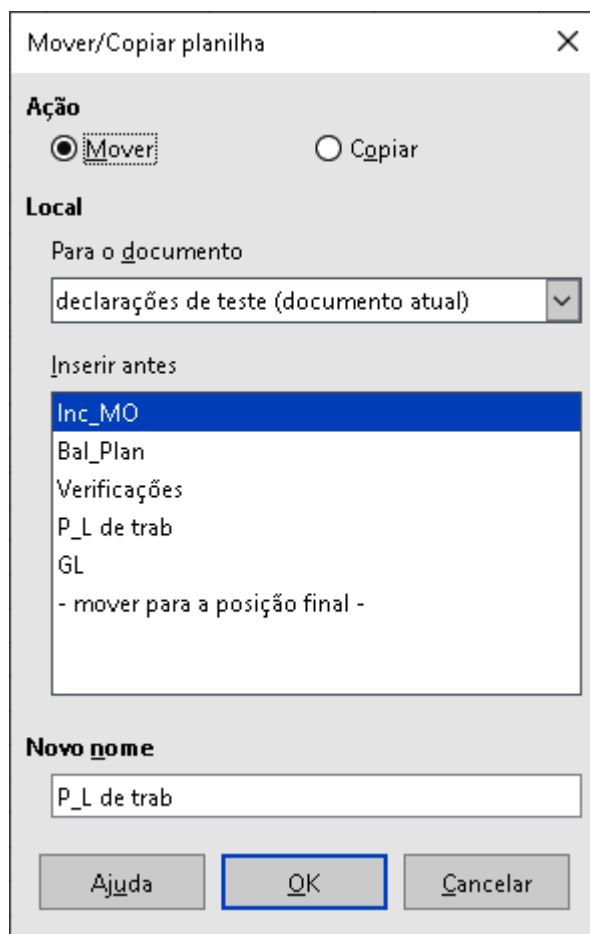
Mover/Copiar planilha

×

Ação

Mover

Copiar

Local

Para o documento

declarações de teste (documento atual)

Inserir antes

Inc_MO
Bal_Plan
Verificações
P_L de trab
GL
- mover para a posição final -

Novo nome

P_L de trab

Ajuda

OK

Cancelar